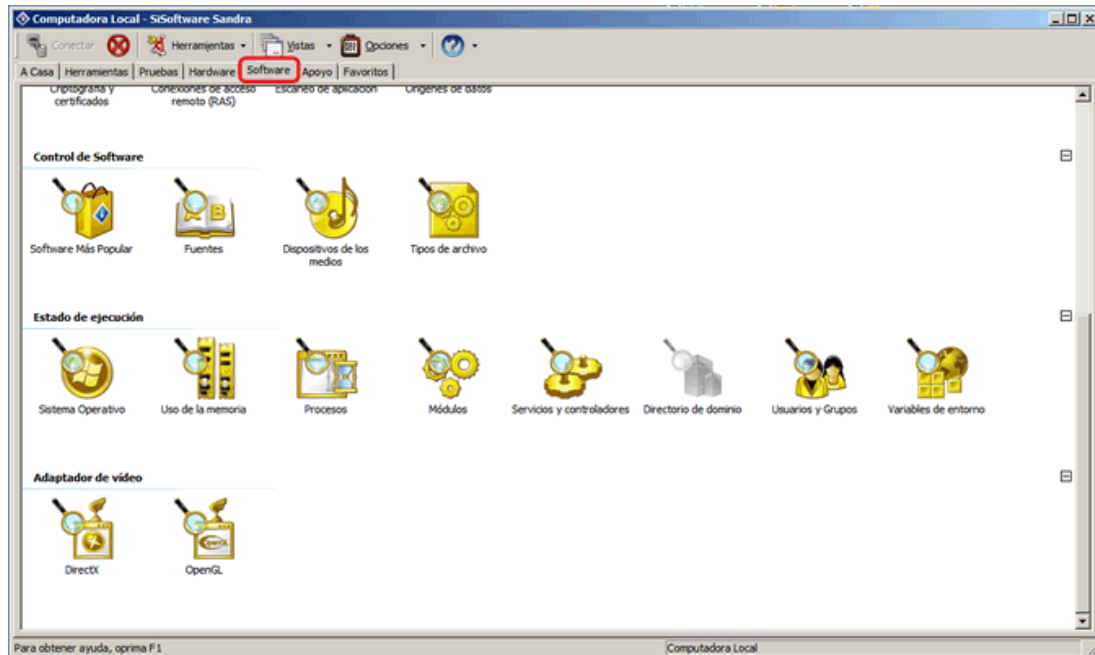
Computadora Local - SiSoftware Sandra

Conectar | Herramientas | Vistas | Opciones

A Casa | Herramientas | Pruebas | Hardware | Software | Apoyo | Favoritos

Criptografía y certificados | Conexiones de acceso remoto (RAS) | Escaneo de aplicación | Orígenes de datos

Control de Software

Software Más Popular | Fuentes | Dispositivos de los medios | Tipos de archivo

Estado de ejecución

Sistema Operativo | Uso de la memoria | Procesos | Módulos | Servicios y controladores | Directorio de dominio | Usuarios y Grupos | Variables de entorno

Adaptador de vídeo

DirectX | OpenGL

Para obtener ayuda, oprima F1 | Computadora Local